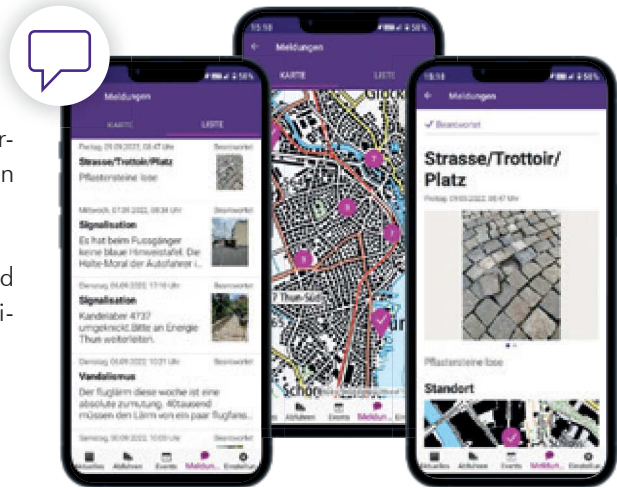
r-
n

d
i-

Meldungen
KARTE LISTE
Freitag, 09.09.2022, 08:47 Uhr Beantwortet
Strasse/Trottoir/Platz
Pflastersteine lose
Mittwoch, 07.09.2022, 08:34 Uhr Beantwortet
Signalisation
Es hat beim Fussgänger keine blaue Hinweistafel. Die Halte-Moral der Autofahrer i...
Dienstag, 06.09.2022, 17:16 Uhr Beantwortet
Signalisation
Kandelaber 4737 umgeknickt. Bitte an Energie Thun weiterleiten.
Dienstag, 06.09.2022, 10:21 Uhr Beantwortet
Vandalismus
Der flugärm diese woche ist eine absolute zumutung. 40tausend müssen den Lärm von ein paar flugfans...
Samstag, 03.09.2022, 10:03 Uhr
Aktuelles Abfuhren Events Meldun... Einstellun...

15:58
Meldungen
KARTE LISTE
7 Thun-Süd
Abfuhren Events Meldun... Ein

15:58
Meldungen
✓ Beantwortet
Strasse/Trottoir/Platz
Freitag, 09.09.2022, 08:47 Uhr
Pflastersteine lose
Standort
Aktuelles Abfuhren Events Meldun... Einstellun...